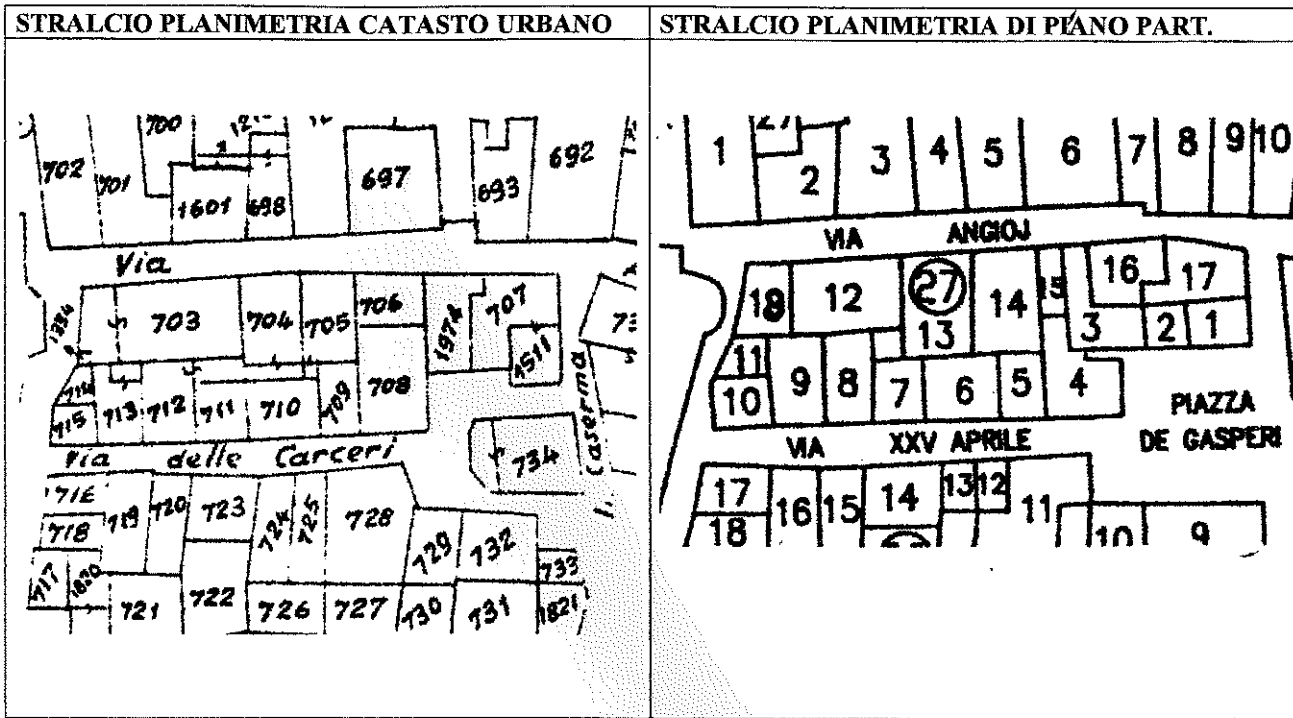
| STRALCIO PLANIMETRIA CATASTO URBANO | STRALCIO PLANIMETRIA DI PIANO PART. |
|---|---|
| 700 702 701 1601 698 697 693 692 Via 1334 703 704 705 706 1974 707 1511 73 714 715 713 712 711 710 709 708 Via delle Carceri Caserma 734 716 718 719 720 723 724 725 728 729 732 733 717 1820 721 722 726 727 730 731 1821 | 1 2 3 4 5 6 7 8 9 10 VIA ANGIOJ 18 12 27 13 14 15 16 17 3 2 1 11 10 9 8 7 6 5 4 PIAZZA DE GASPERI VIA XXV APRILE 17 18 16 15 14 13 12 11 10 9 |